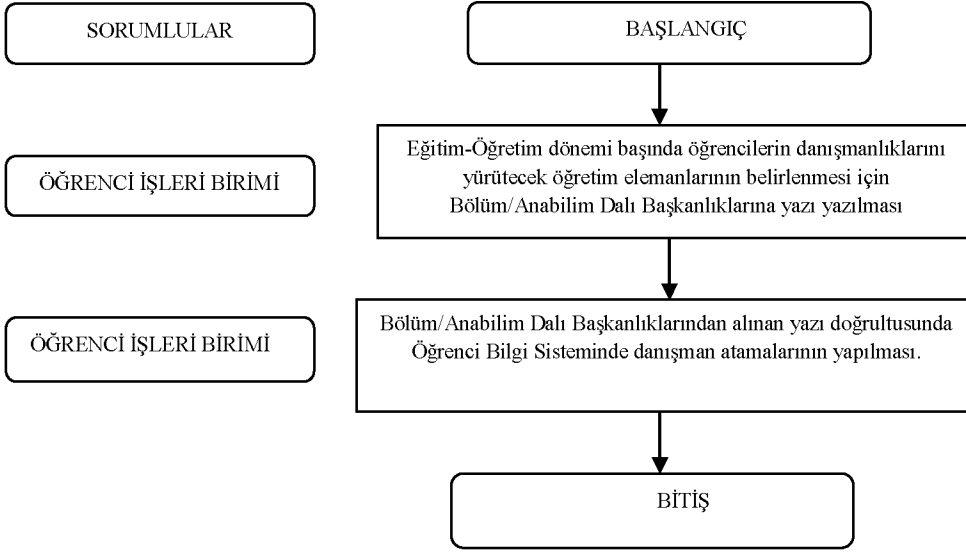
SORUMLULAR

BAŞLANGIÇ

ÖĞRENCİ İŞLERİ BİRİMİ

Eğitim-Öğretim dönemi başında öğrencilerin danışmanlıklarını yürütecek öğretim elemanlarının belirlenmesi için Bölüm/Anabilim Dalı Başkanlıklarına yazı yazılması

ÖĞRENCİ İŞLERİ BİRİMİ

Bölüm/Anabilim Dalı Başkanlıklarından alınan yazı doğrultusunda Öğrenci Bilgi Sisteminde danışman atamalarının yapılması.

BİTİŞ